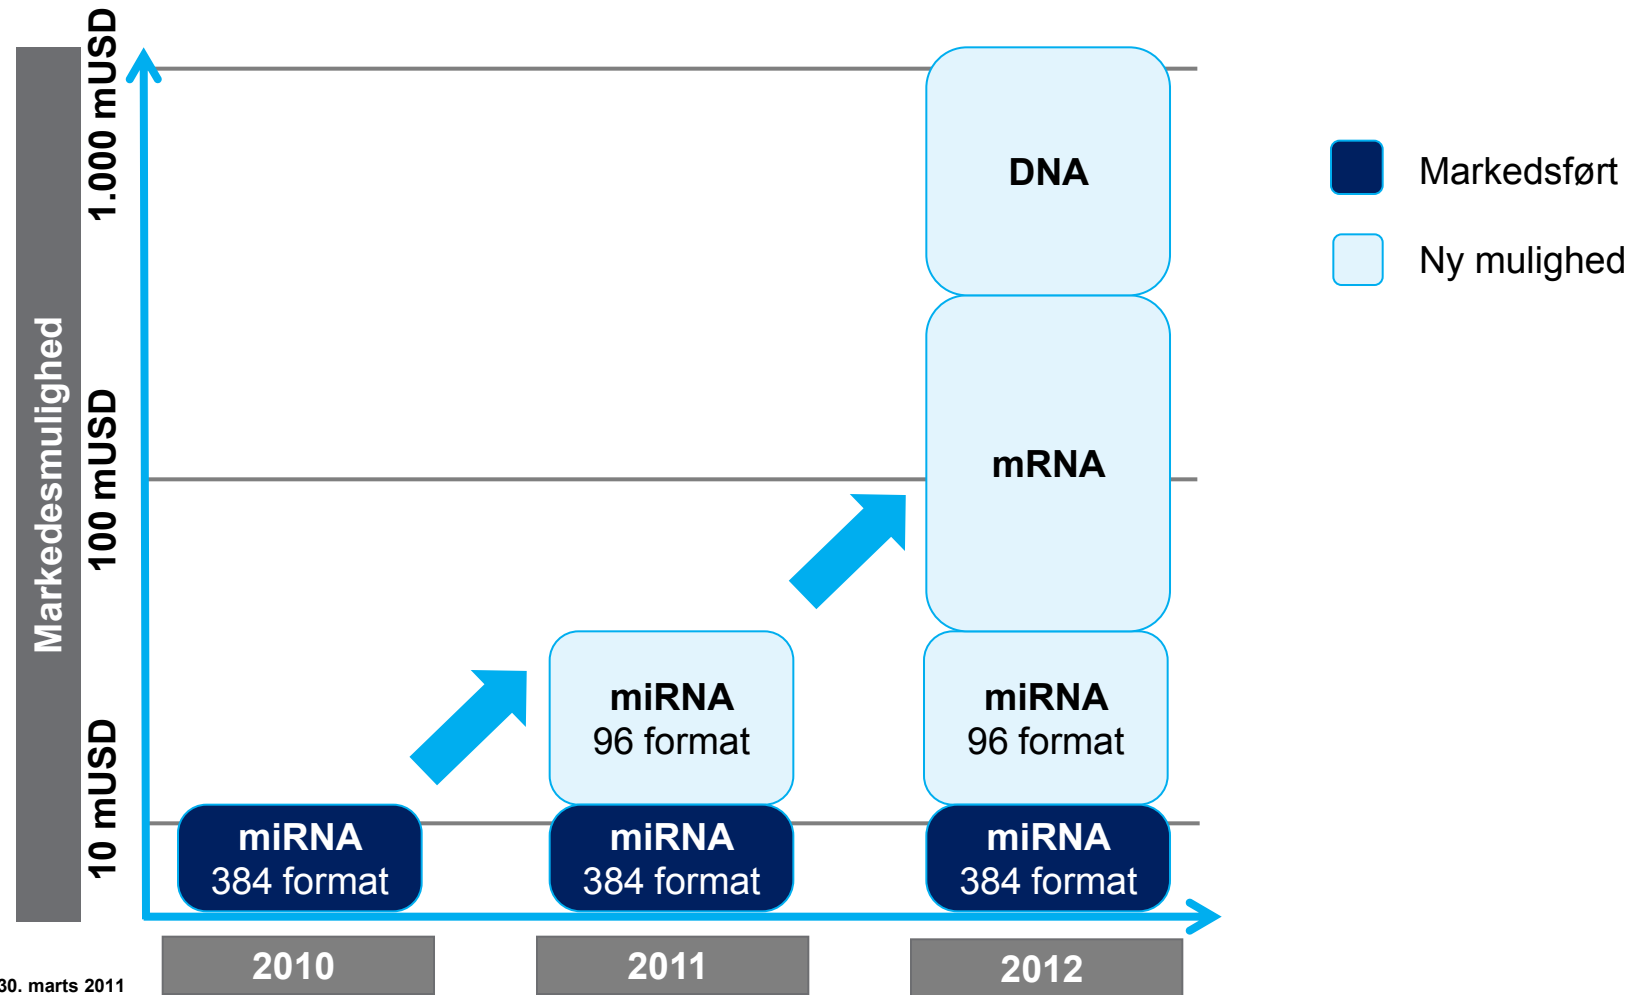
Markedesmulighed

1.000 mUSD

100 mUSD

10 mUSD

DNA

mRNA

miRNA
96 format

miRNA
96 format

miRNA
384 format

miRNA
384 format

miRNA
384 format

Markedsført

Ny mulighed

2010

2011

2012

30. marts 2011